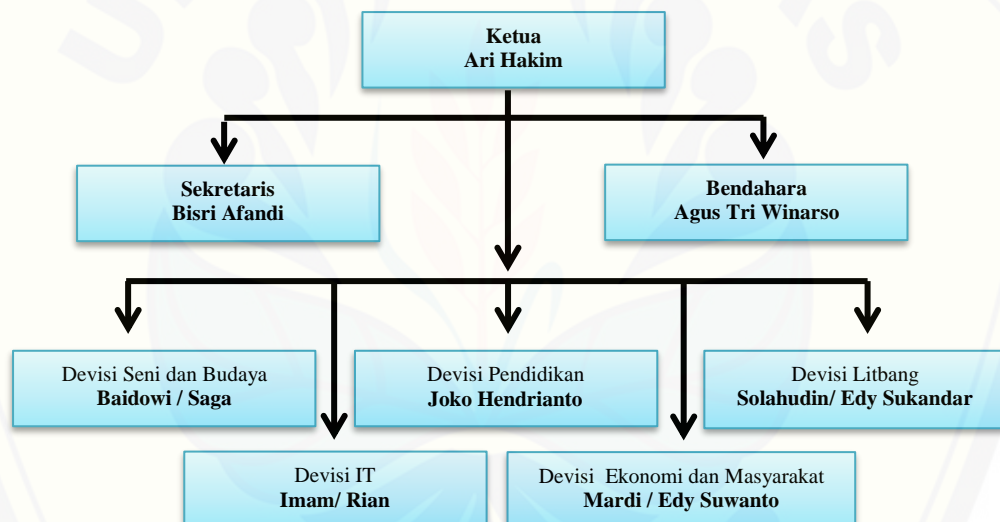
Ketua
Ari Hakim

Sekretaris
Bisri Afandi

Bendahara
Agus Tri Winarso

Devisi Seni dan Budaya
Baidowi / Saga

Devisi Pendidikan
Joko Hendrianto

Devisi Litbang
Solahudin/ Edy Sukandar

Devisi IT
Imam/ Rian

Devisi Ekonomi dan Masyarakat
Mardi / Edy Suwanto